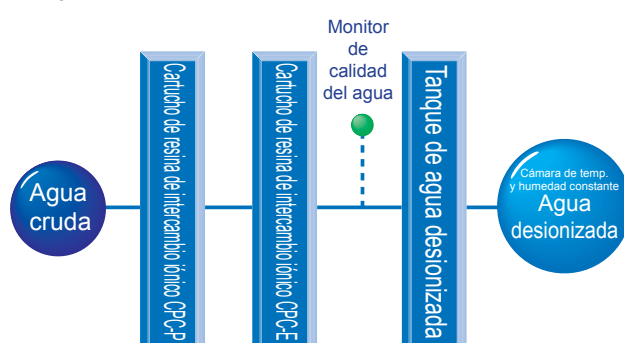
Agua cruda

Cartucho de resina de intercambio iónico CPC-P

Cartucho de resina de intercambio iónico CPC-E

Monitor de calidad del agua

Tanque de agua desionizada

Cámara de temp. y humedad constante
Agua desionizada